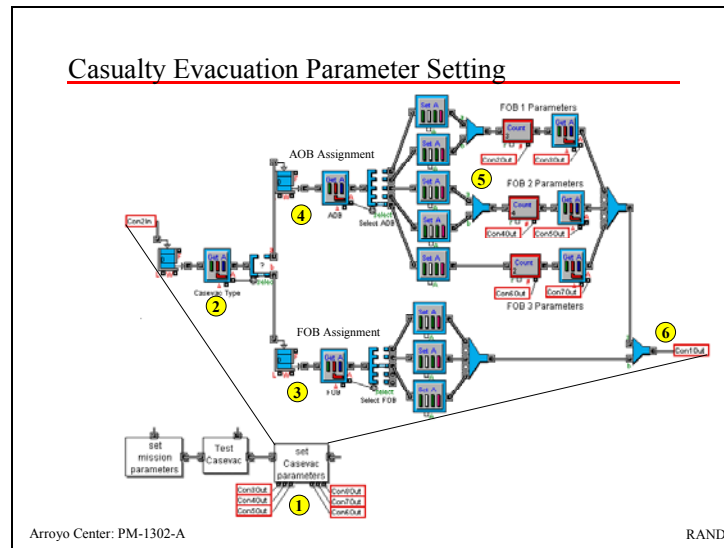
Casualty Evacuation Parameter Setting

AOB Assignment

FOB 1 Parameters

FOB 2 Parameters

FOB 3 Parameters

FOB Assignment

Con2In

Casevac Type

AOB

Select AOB

FOB

Select FOB

Con2Out

Con3Out

Con4Out

Con5Out

Con6Out

Con7Out

Con1Out

Count

Get A

Set A

set mission parameters

Test Casevac

set Casevac parameters

Con3Out
Con4Out
Con5Out

Con8Out
Con7Out
Con6Out

1

2

3

4

5

6

Arroyo Center: PM-1302-A

RAND